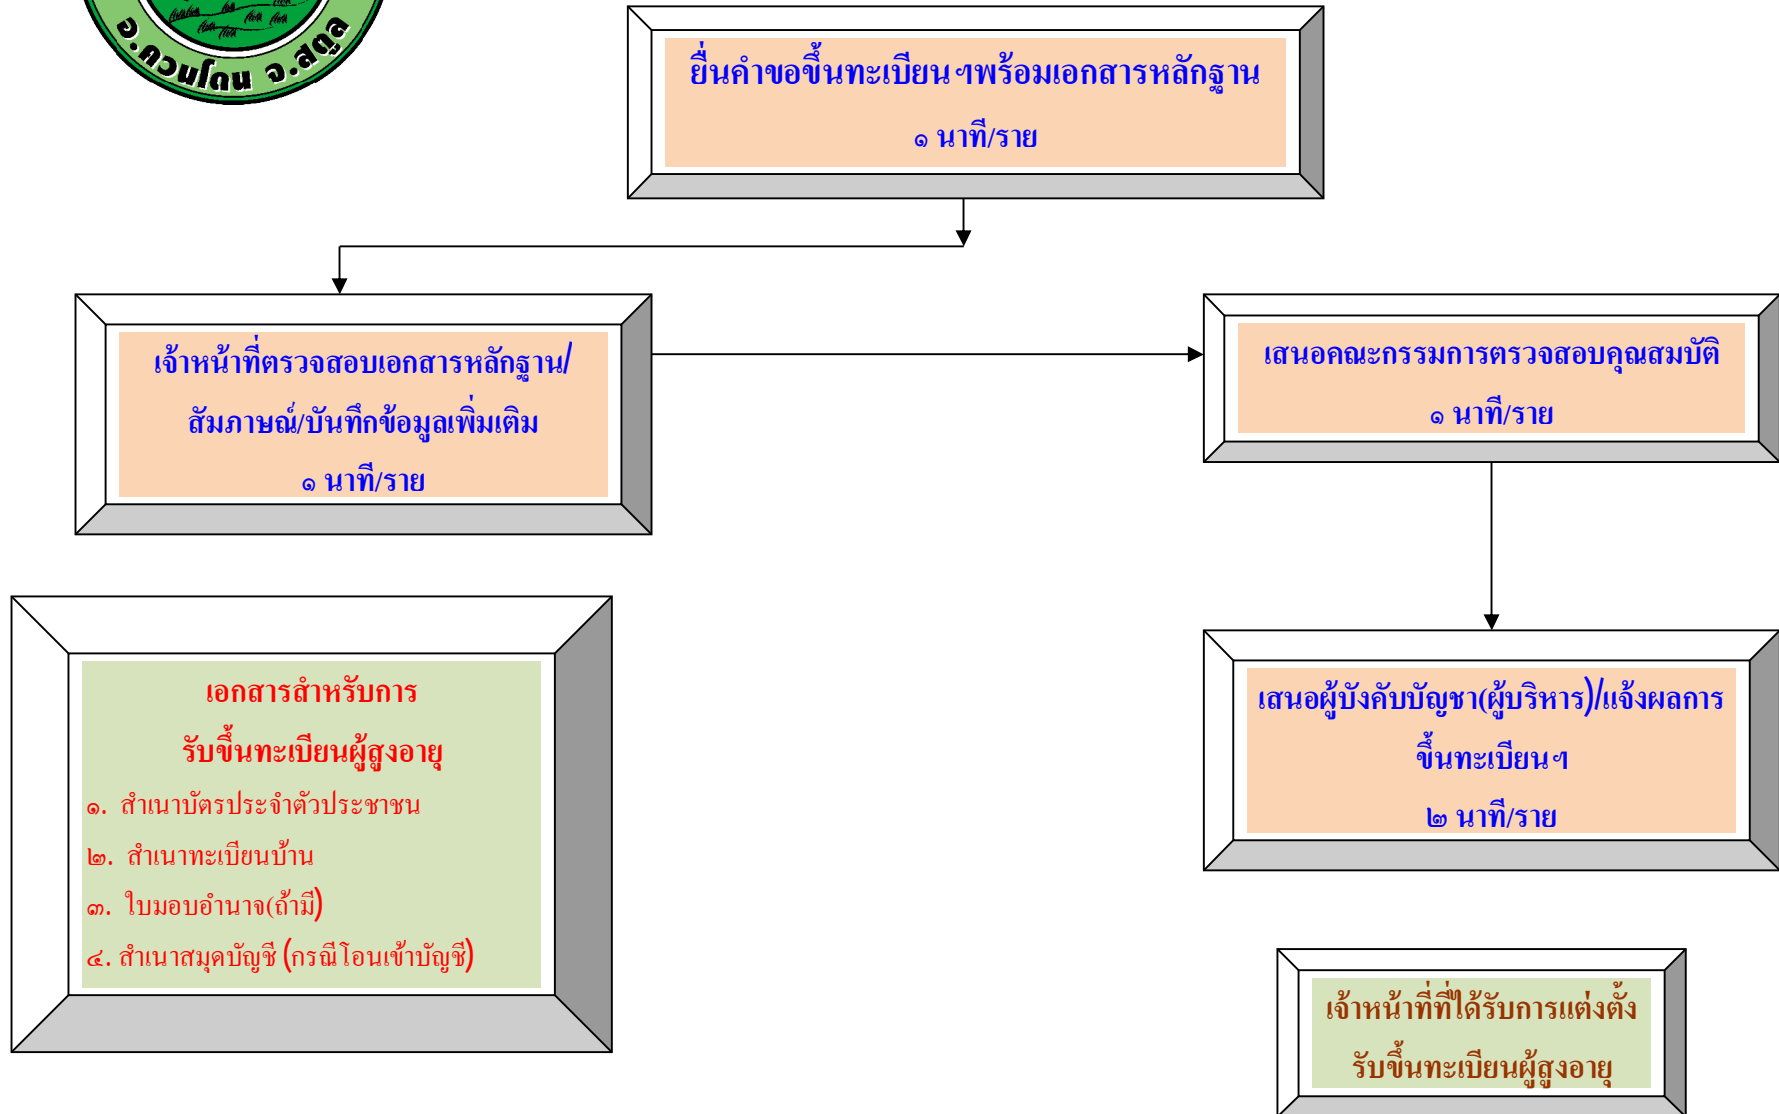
อ.ควนโดน จ.สตูล

ยื่นคำขอขึ้นทะเบียนฯพร้อมเอกสารหลักฐาน

๑ นาที/ราย

เจ้าหน้าที่ตรวจสอบเอกสารหลักฐาน/สัมภาษณ์/บันทึกข้อมูลเพิ่มเติม

๑ นาที/ราย

เสนอคณะกรรมการตรวจสอบคุณสมบัติ

๑ นาที/ราย

เอกสารสำหรับการรับขึ้นทะเบียนผู้สูงอายุ

๑. สำเนาบัตรประจำตัวประชาชน

๒. สำเนาทะเบียนบ้าน

๓. ใบมอบอำนาจ(ถ้ามี)

๔. สำเนาสมุดบัญชี (กรณีโอนเข้าบัญชี)

เสนอผู้บังคับบัญชา(ผู้บริหาร)/แจ้งผลการขึ้นทะเบียนฯ

๒ นาที/ราย

เจ้าหน้าที่ที่ได้รับการแต่งตั้งรับขึ้นทะเบียนผู้สูงอายุ